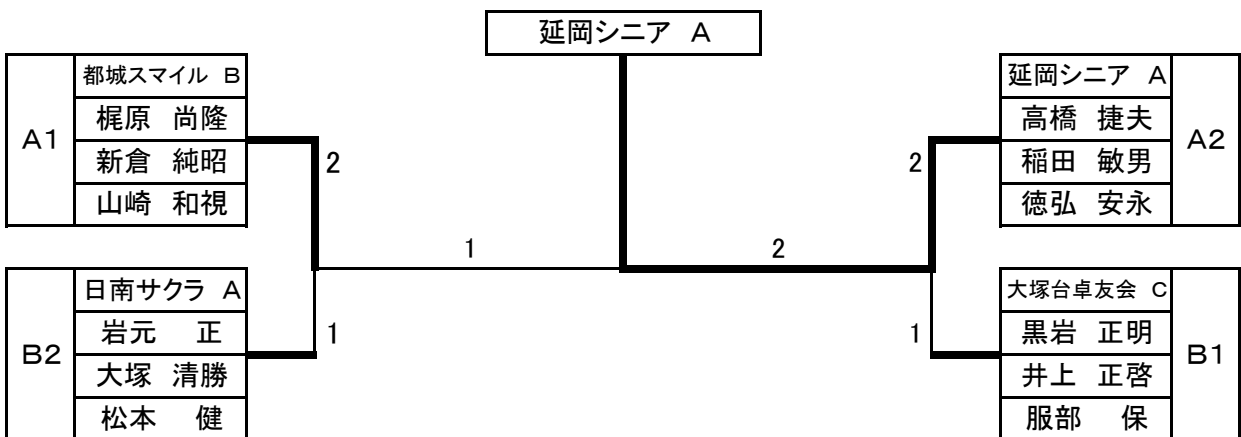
延岡シニア A

| A1 | 都城スマイル B |
|---|---|
| | 梶原 尚隆 |
| | 新倉 純昭 |
| | 山崎 和視 |

2

1

| B2 | 日南サクラ A |
|---|---|
| | 岩元 正 |
| | 大塚 清勝 |
| | 松本 健 |

1

2

| 延岡シニア A | A2 |
|---|---|
| 高橋 捷夫 | |
| 稲田 敏男 | |
| 徳弘 安永 | |

2

1

| 大塚台卓友会 C | B1 |
|---|---|
| 黒岩 正明 | |
| 井上 正啓 | |
| 服部 保 | |